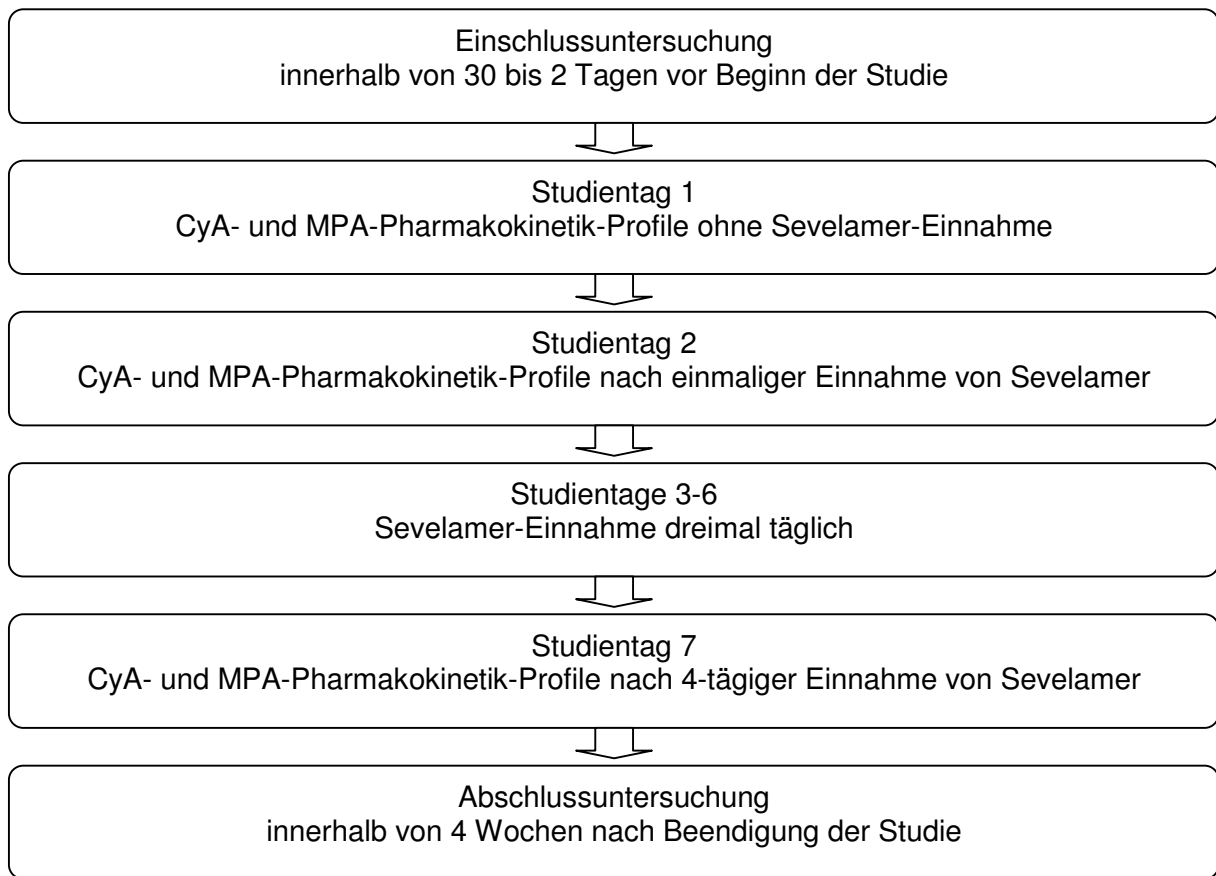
Einschlussuntersuchung
innerhalb von 30 bis 2 Tagen vor Beginn der Studie

Studientag 1
CyA- und MPA-Pharmakokinetik-Profile ohne Sevelamer-Einnahme

Studientag 2
CyA- und MPA-Pharmakokinetik-Profile nach einmaliger Einnahme von Sevelamer

Studientage 3-6
Sevelamer-Einnahme dreimal täglich

Studientag 7
CyA- und MPA-Pharmakokinetik-Profile nach 4-tägiger Einnahme von Sevelamer

Abschlussuntersuchung
innerhalb von 4 Wochen nach Beendigung der Studie